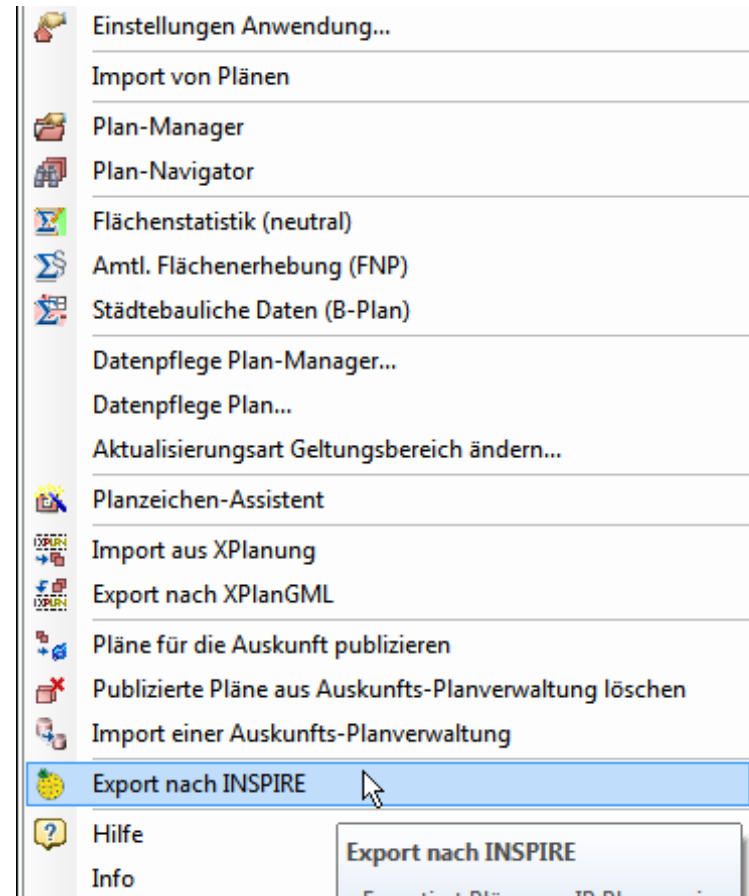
Einstellungen Anwendung...

Import von Plänen

Plan-Manager

Plan-Navigator

Flächenstatistik (neutral)

Amtl. Flächenerhebung (FNP)

Städtebauliche Daten (B-Plan)

Datenpflege Plan-Manager...

Datenpflege Plan...

Aktualisierungsart Geltungsbereich ändern...

Planzeichen-Assistent

Import aus XPlanung

Export nach XPlanGML

Pläne für die Auskunft publizieren

Publizierte Pläne aus Auskunfts-Planverwaltung löschen

Import einer Auskunfts-Planverwaltung

Export nach INSPIRE

Hilfe

Info

Export nach INSPIRE

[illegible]